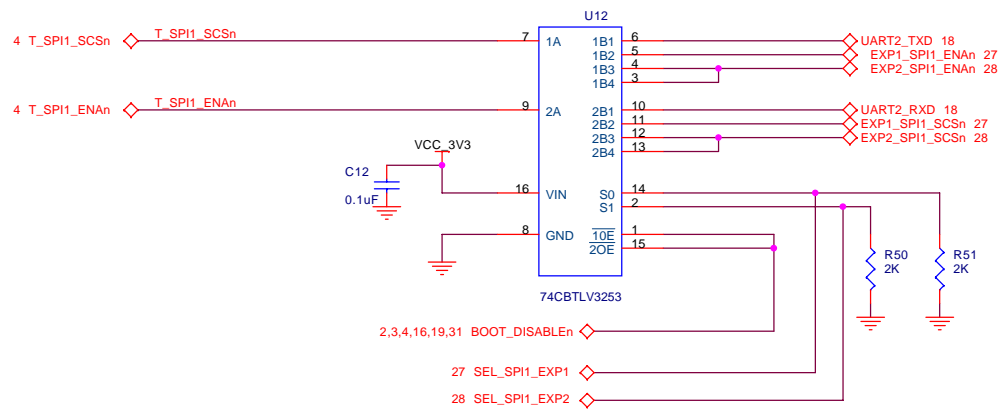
U12

4 T_SPI1_SCSn
T_SPI1_SCSn
7 1A
1B1 6
1B2 5
1B3 4
1B4 3
UART2_TXD 18
EXP1_SPI1_ENAn 27
EXP2_SPI1_ENAn 28

4 T_SPI1_ENAn
T_SPI1_ENAn
9 2A
2B1 10
2B2 11
2B3 12
2B4 13
UART2_RXD 18
EXP1_SPI1_SCSn 27
EXP2_SPI1_SCSn 28

VCC_3V3
C12
0.1uF
16 VIN
S0 14
S1 2
8 GND
$\overline{1OE}$ 1
$\overline{2OE}$ 15
R50
2K
R51
2K

74CBTLV3253

2,3,4,16,19,31 BOOT_DISABLEn

27 SEL_SPI1_EXP1

28 SEL_SPI1_EXP2